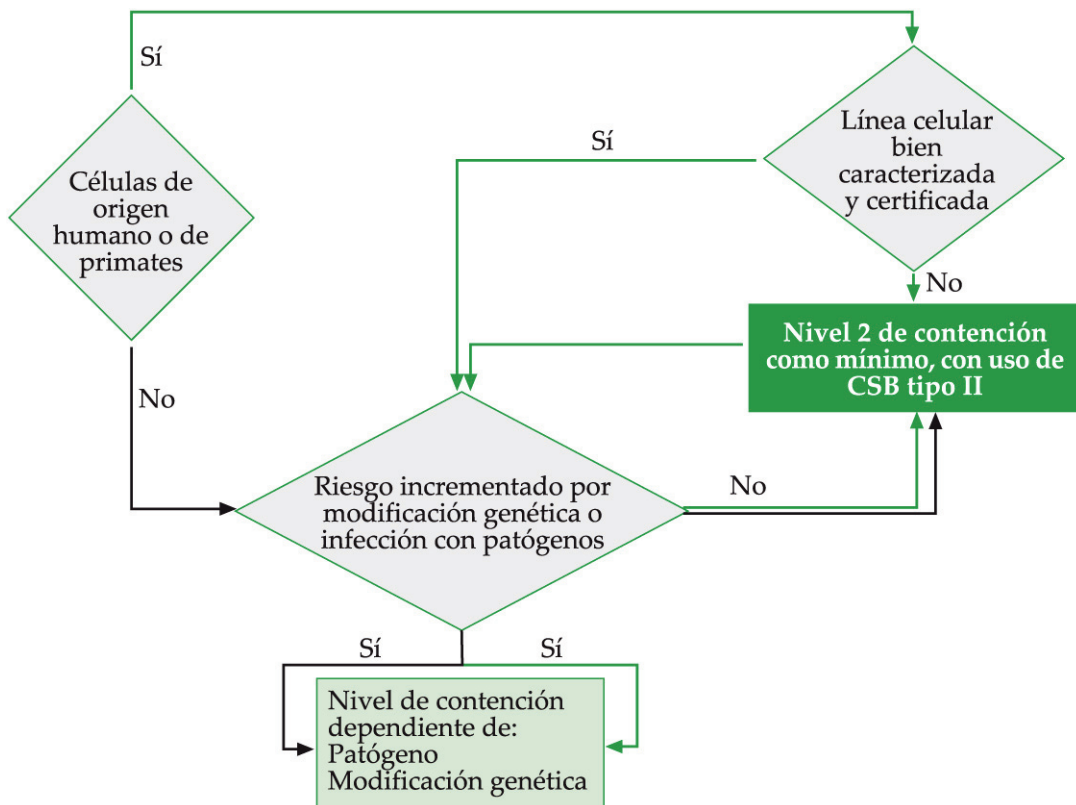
Sí

Células de origen humano o de primates

Sí

Línea celular bien caracterizada y certificada

No

Nivel 2 de contención como mínimo, con uso de CSB tipo II

No

Riesgo incrementado por modificación genética o infección con patógenos

No

Sí

Sí

Nivel de contención dependiente de:
Patógeno
Modificación genética